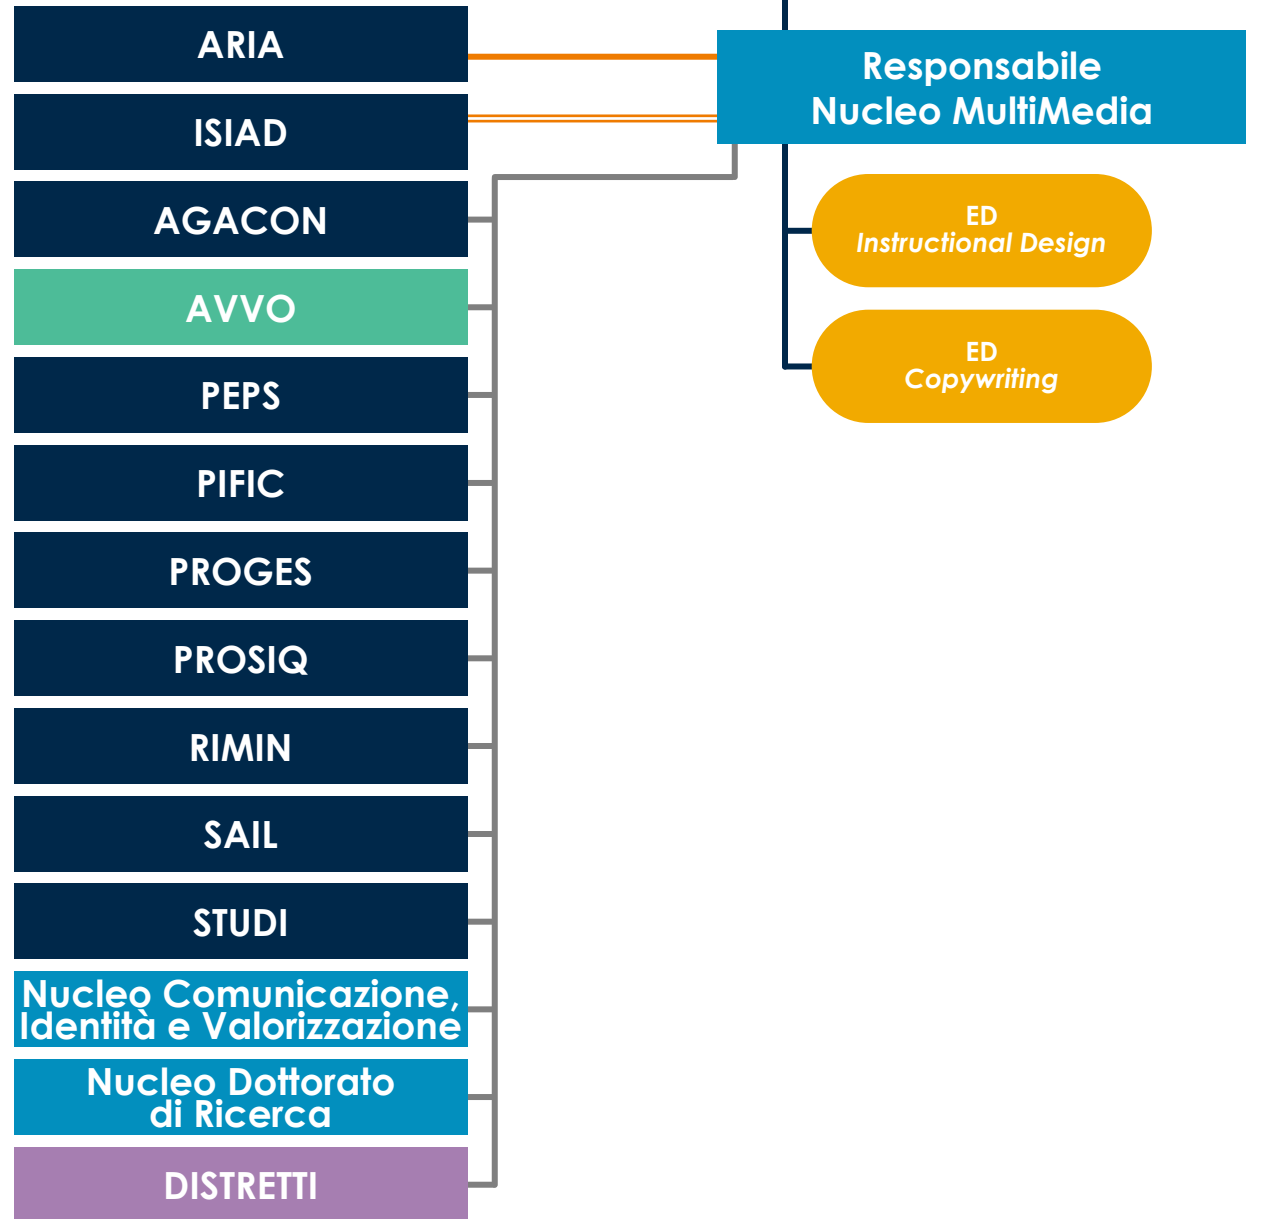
ARIA

ISIAD

AGACON

AVVO

PEPS

PIFIC

PROGES

PROSIQ

RIMIN

SAIL

STUDI

Nucleo Comunicazione, Identità e Valorizzazione

Nucleo Dottorato di Ricerca

DISTRETTI

Responsabile Nucleo MultiMedia

ED
Instructional Design

ED
Copywriting